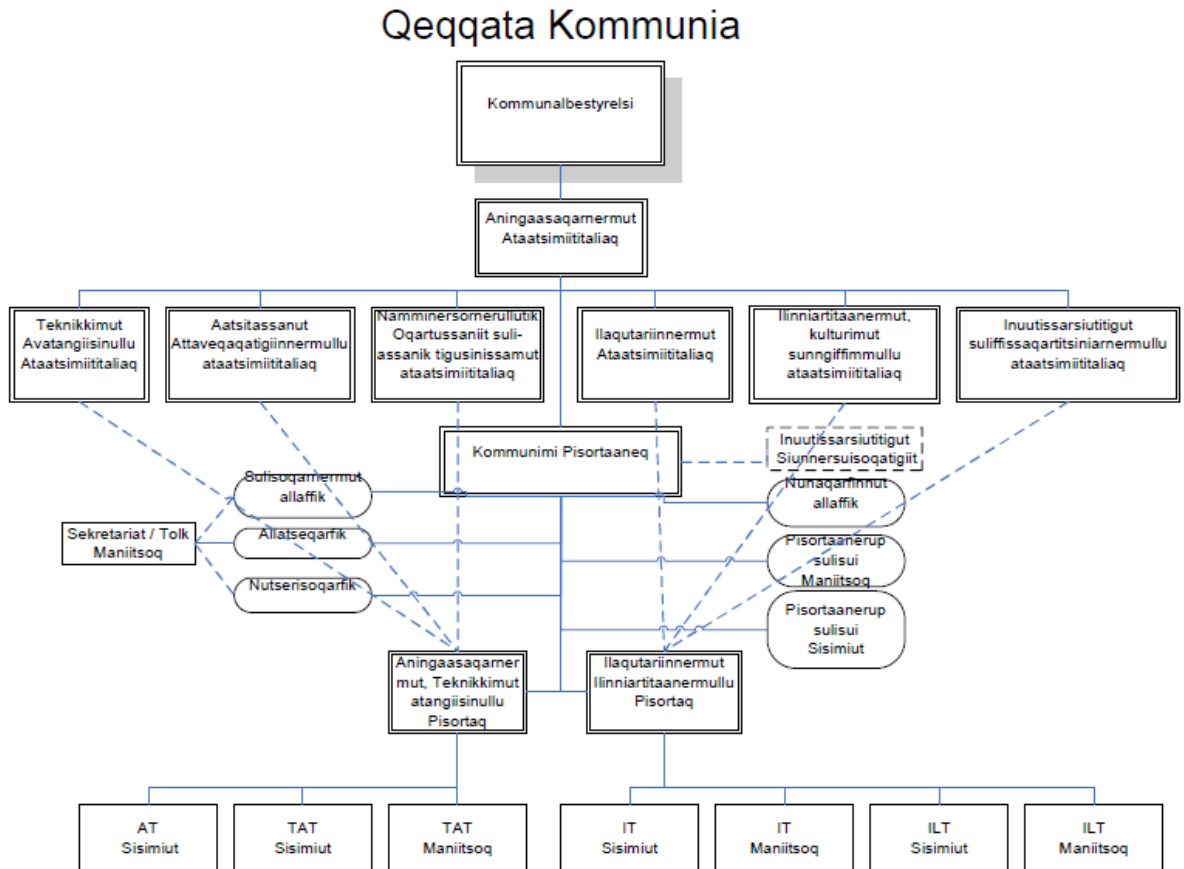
Qeqqata Kommunia

Kommunalbestyrelsi

Aningaasaqarnermut Ataatsimiititaliaq

Teknikkimut Avatangiisinullu Ataatsimiititaliaq

Aatsitassanut Attaveqaqatigiinnermullu ataatsimiititaliaq

Namminersornerullutik Oqartussaniit suliassanik tigusinissamut ataatsimiititaliaq

Ilaqutariinnermut Ataatsimiititaliaq

Ilinniartitaanermut, kulturimut sunngiffimmullu ataatsimiititaliaq

Inuutissarsiutitigut suliffissaqartitsiniarnermullu ataatsimiititaliaq

Kommunimi Pisortaaneq

Inuutissarsiutitigut Siunnersuisoqatigiit

Sulisoqarnermut allaffik

Nunaqarfinnut allaffik

Sekretariat / Tolk Maniitsoq

Allatseqarfik

Pisortaanerup sulisui Maniitsoq

Nutserisoqarfik

Pisortaanerup sulisui Sisimiut

Aningaasaqarnermut, Teknikkimut atangiisinullu Pisortaq

Ilaqutariinnermut Ilinniartitaanermullu Pisortaq

AT Sisimiut

TAT Sisimiut

TAT Maniitsoq

IT Sisimiut

IT Maniitsoq

ILT Sisimiut

ILT Maniitsoq